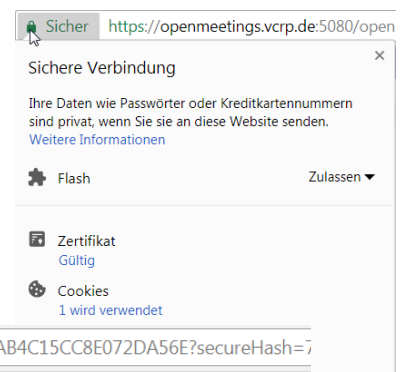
Sicher https://openmeetings.vcrp.de:5080/open

Sichere Verbindung

×

Ihre Daten wie Passwörter oder Kreditkartennummern sind privat, wenn Sie sie an diese Website senden.
Weitere Informationen

Flash

Zulassen

Zertifikat
Gültig

Cookies
1 wird verwendet

AB4C15CC8E072DA56E?secureHash=7